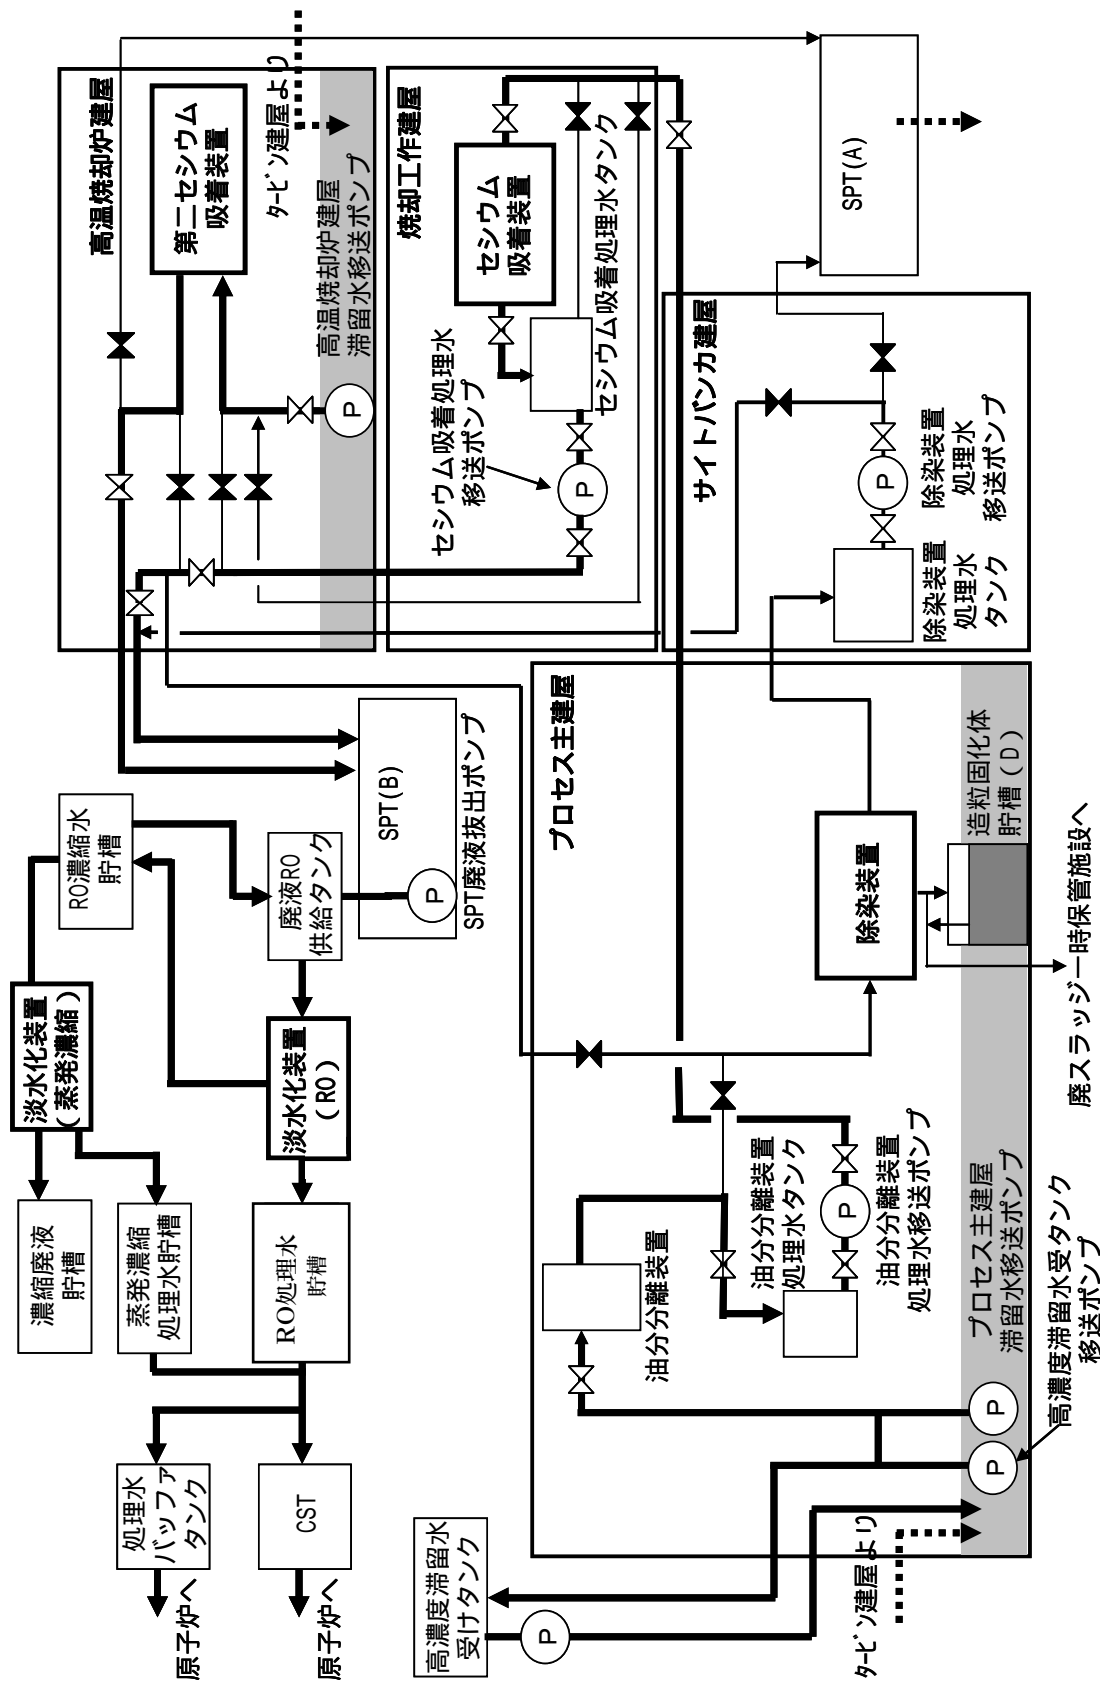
高温焼却炉建屋

第二セシウム吸着装置

ﾀｰﾋﾞﾝ建屋より

高温焼却炉建屋滞留水移送ポンプ

P

焼却工作建屋

セシウム吸着装置

セシウム吸着処理水タンク

セシウム吸着処理水移送ポンプ

P

SPT(A)

サイトバンカ建屋

除染装置処理水移送ポンプ

P

除染装置処理水タンク

SPT(B)

SPT廃液抜出ポンプ

P

RO濃縮水貯槽

廃液RO供給タンク

淡水化装置（蒸発濃縮）

淡水化装置（RO）

濃縮廃液貯槽

蒸発濃縮処理水貯槽

RO処理水貯槽

処理水バッファタンク

CST

原子炉へ

原子炉へ

プロセス主建屋

除染装置

造粒固化体貯槽（D）

廃スラッジ一時保管施設へ

油分分離装置

油分分離装置処理水タンク

油分分離装置処理水移送ポンプ

P

プロセス主建屋滞留水移送ポンプ

P

P

高濃度滞留水受タンク移送ポンプ

高濃度滞留水受けタンク

P

ﾀｰﾋﾞﾝ建屋より